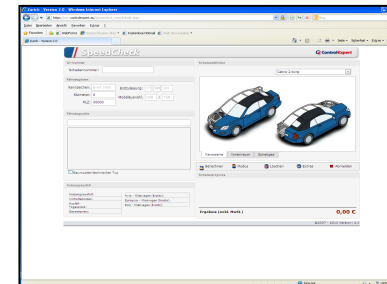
Zurich - Version 2.0 - Windows Internet Explorer

SpeedCheck

ControlExpert

Schadennummer:

Kennzeichen
Kilometer
PLZ

Cabrio 2-türig

Bearbeiten
Produkt
Löschen
Extras
Abmelden

Ergebnis (inkl. MwSt.)

0,00 €